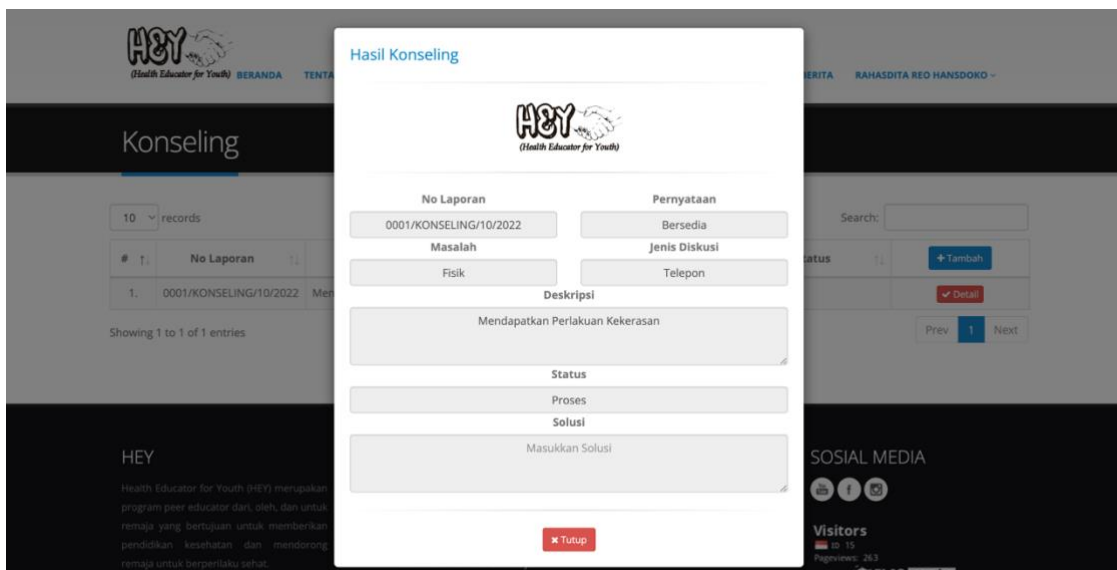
HEY
(Health Educator for Youth) BERANDA TENTA

ERITA RAHASDITA REO HANSDOKO

Konseling

10 records

Search:

| # | No Laporan | Me | tatus | + Tambah |
|---|---|---|---|---|
| 1. | 0001/KONSELING/10/2022 | Men | | Detail |

Showing 1 to 1 of 1 entries

Prev 1 Next

Hasil Konseling

HEY
(Health Educator for Youth)

No Laporan
0001/KONSELING/10/2022

Pernyataan
Bersedia

Masalah
Fisik

Jenis Diskusi
Telepon

Deskripsi
Mendapatkan Perlakuan Kekerasan

Status
Proses

Solusi
Masukkan Solusi

Tutup

HEY

Health Educator for Youth (HEY) merupakan program peer educator dari, oleh, dan untuk remaja yang bertujuan untuk memberikan pendidikan kesehatan dan mendorong remaja untuk berperilaku sehat.

SOSIAL MEDIA

Visitors
ID 15
Pageviews: 263